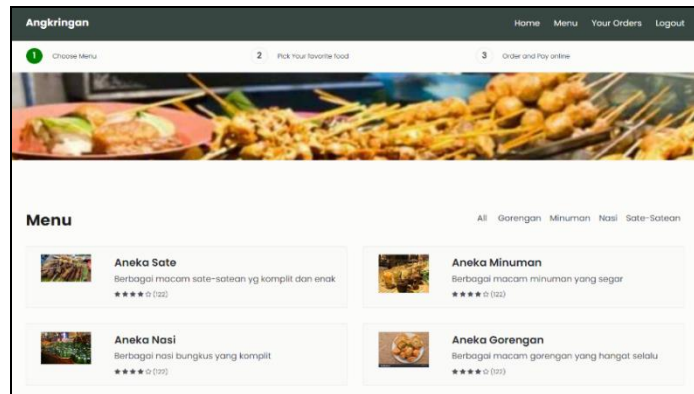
Angkringan

Home Menu Your Orders Logout

1 Choose Menu

2 Pick Your favorite food

3 Order and Pay online

Menu

All Gorengan Minuman Nasi Sate-Satean

Aneka Sate
Berbagai macam sate-satean yg komplit dan enak
★★★★☆ (122)

Aneka Minuman
Berbagai macam minuman yang segar
★★★★☆ (122)

Aneka Nasi
Berbagai nasi bungkus yang komplit
★★★★☆ (122)

Aneka Gorengan
Berbagai macam gorengan yang hangat selalu
★★★★☆ (122)